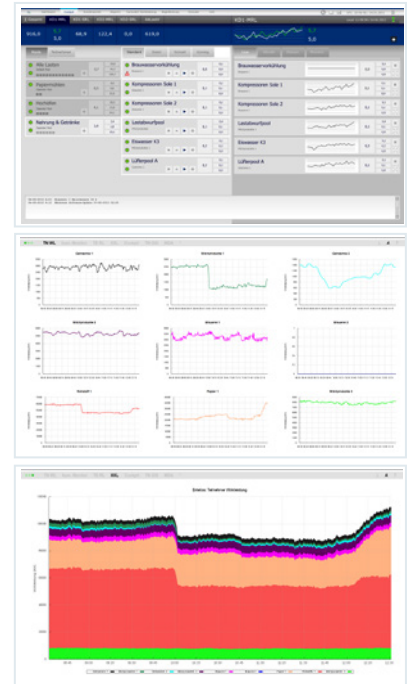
Alle Lasten
Papiermühlen
Hochöfen
Nahrung & Getränke

Brauwasserverkühlung
Kompressor Sole 1
Kompressor Sole 2
Lastabwurfpool
Eiswasser K3
Lüfterpool A

Brauwasserverkühlung
Kompressor Sole 1
Kompressor Sole 2
Lastabwurfpool
Eiswasser K3
Lüfterpool A

5,0